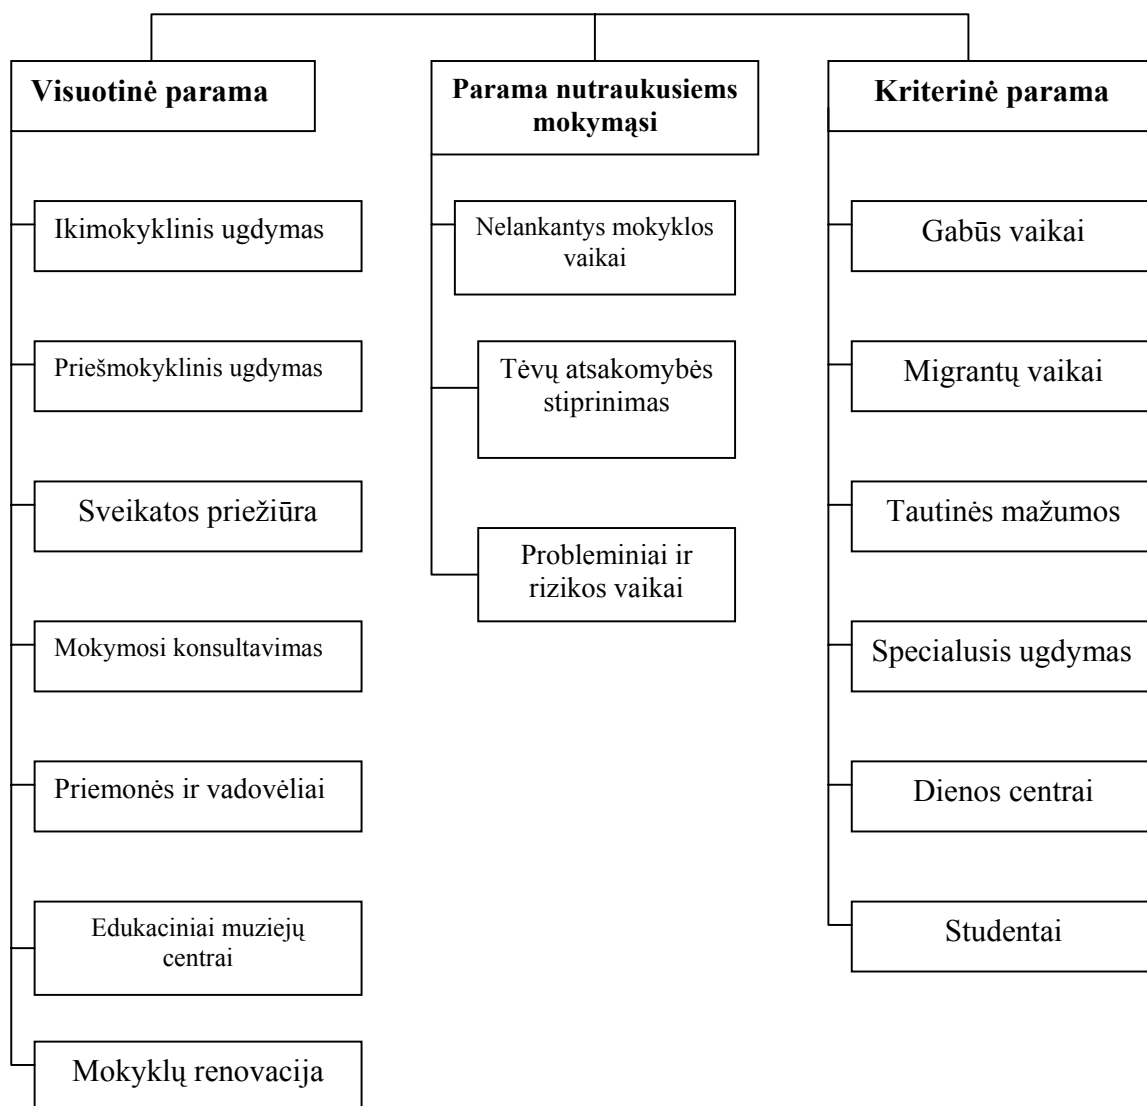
Visuotinė parama

Ikimokyklinis ugdymas

Priešmokyklinis ugdymas

Sveikatos priežiūra

Mokymosi konsultavimas

Priemonės ir vadovėliai

Edukaciniai muziejų centrai

Mokyklų renovacija

Parama nutraukusiems mokymąsi

Nelankantys mokyklos vaikai

Tėvų atsakomybės stiprinimas

Probleminiai ir rizikos vaikai

Kriterinė parama

Gabūs vaikai

Migrantų vaikai

Tautinės mažumos

Specialusis ugdymas

Dienos centrai

Studentai